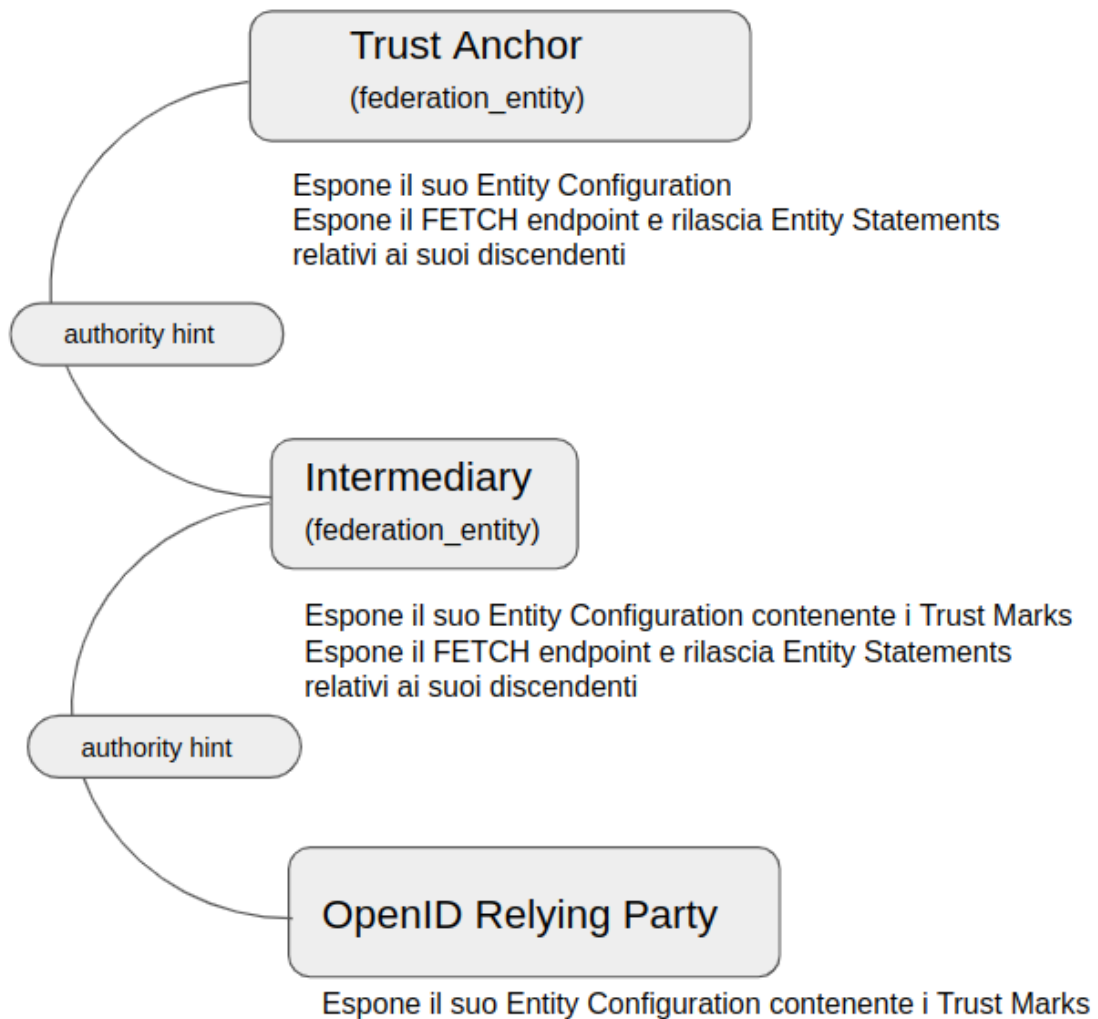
Trust Anchor
(federation_entity)

Espone il suo Entity Configuration
Espone il FETCH endpoint e rilascia Entity Statements relativi ai suoi discendenti

authority hint

Intermediary
(federation_entity)

Espone il suo Entity Configuration contenente i Trust Marks
Espone il FETCH endpoint e rilascia Entity Statements relativi ai suoi discendenti

authority hint

OpenID Relying Party

Espone il suo Entity Configuration contenente i Trust Marks